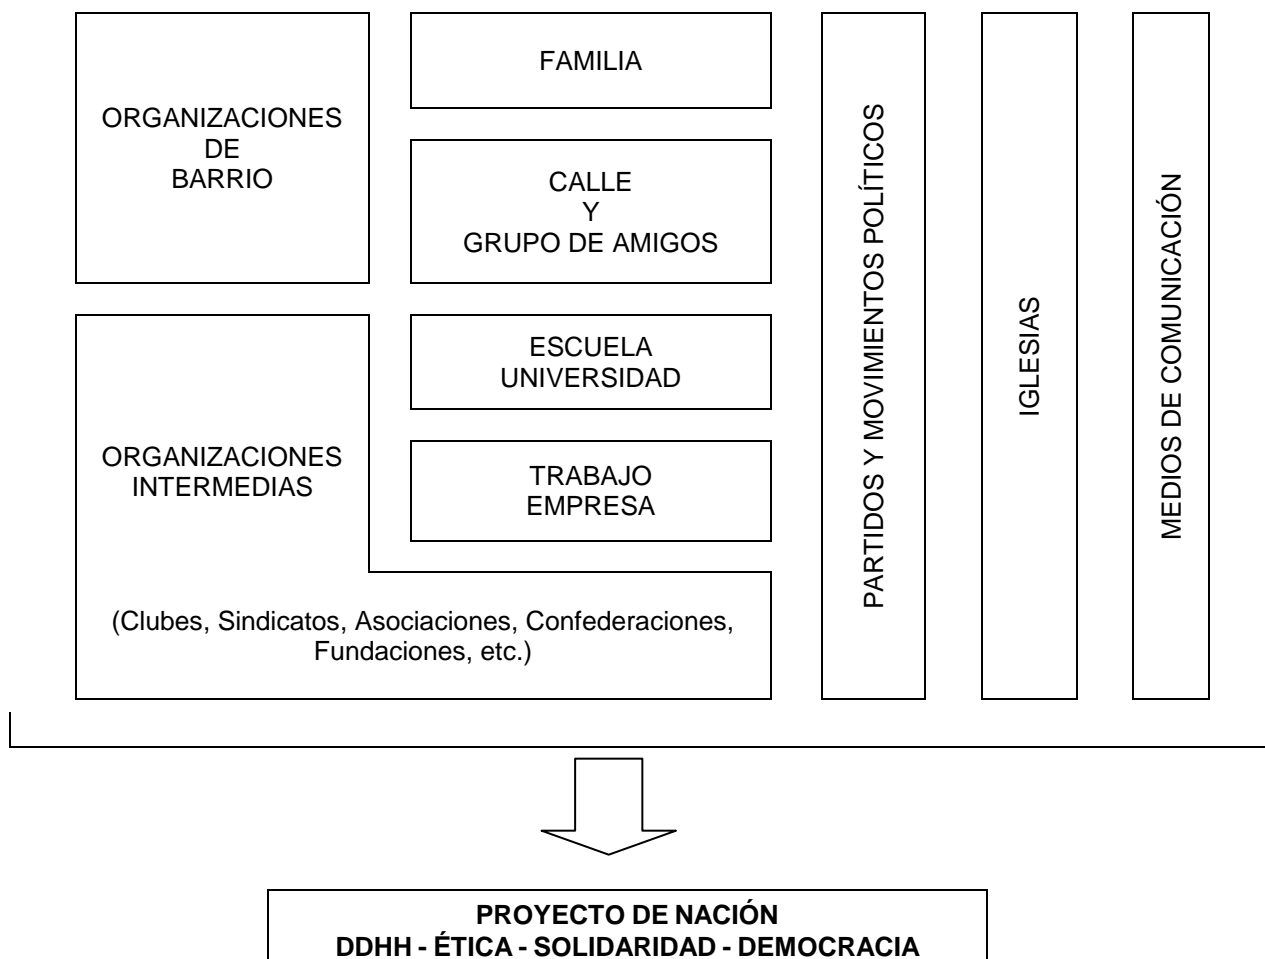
ORGANIZACIONES DE BARRIO

FAMILIA

CALLE Y GRUPO DE AMIGOS

ESCUELA UNIVERSIDAD

TRABAJO EMPRESA

ORGANIZACIONES INTERMEDIAS

(Clubes, Sindicatos, Asociaciones, Confederaciones, Fundaciones, etc.)

PARTIDOS Y MOVIMIENTOS POLÍTICOS

IGLESIAS

MEDIOS DE COMUNICACIÓN

**PROYECTO DE NACIÓN**
**DDHH - ÉTICA - SOLIDARIDAD - DEMOCRACIA**